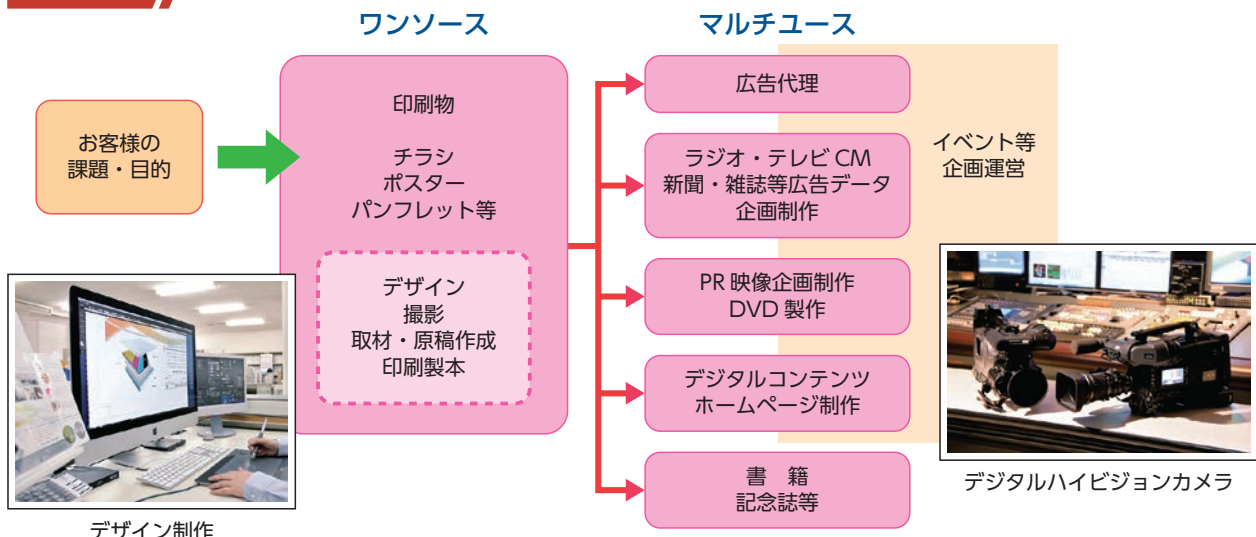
ワンソース

マルチユース

お客様の
課題・目的

印刷物

チラシ
ポスター
パンフレット等

デザイン
撮影
取材・原稿作成
印刷製本

広告代理

ラジオ・テレビ CM
新聞・雑誌等広告データ
企画制作

PR 映像企画制作
DVD 製作

デジタルコンテンツ
ホームページ制作

書　籍
記念誌等

イベント等
企画運営

デザイン制作

デジタルハイビジョンカメラ